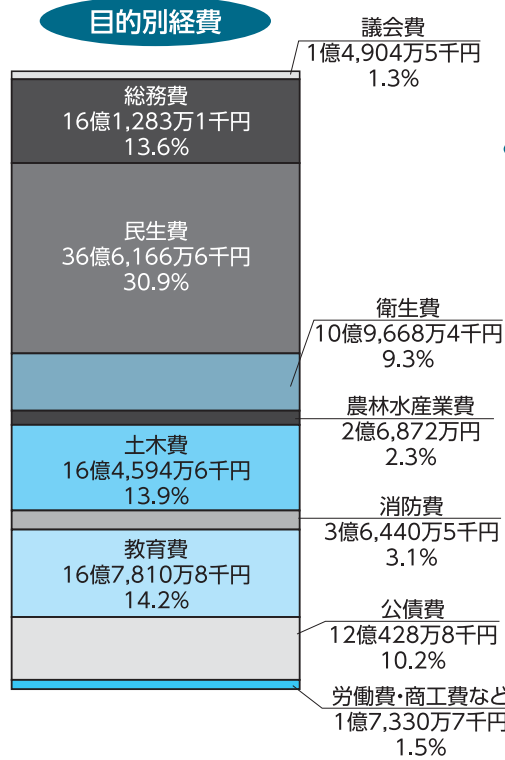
目的別経費

議会費
1億4,904万5千円
1.3%

総務費
16億1,283万1千円
13.6%

民生費
36億6,166万6千円
30.9%

衛生費
10億9,668万4千円
9.3%

農林水産業費
2億6,872万円
2.3%

土木費
16億4,594万6千円
13.9%

消防費
3億6,440万5千円
3.1%

教育費
16億7,810万8千円
14.2%

公債費
12億428万8千円
10.2%

労働費・商工費など
1億7,330万7千円
1.5%